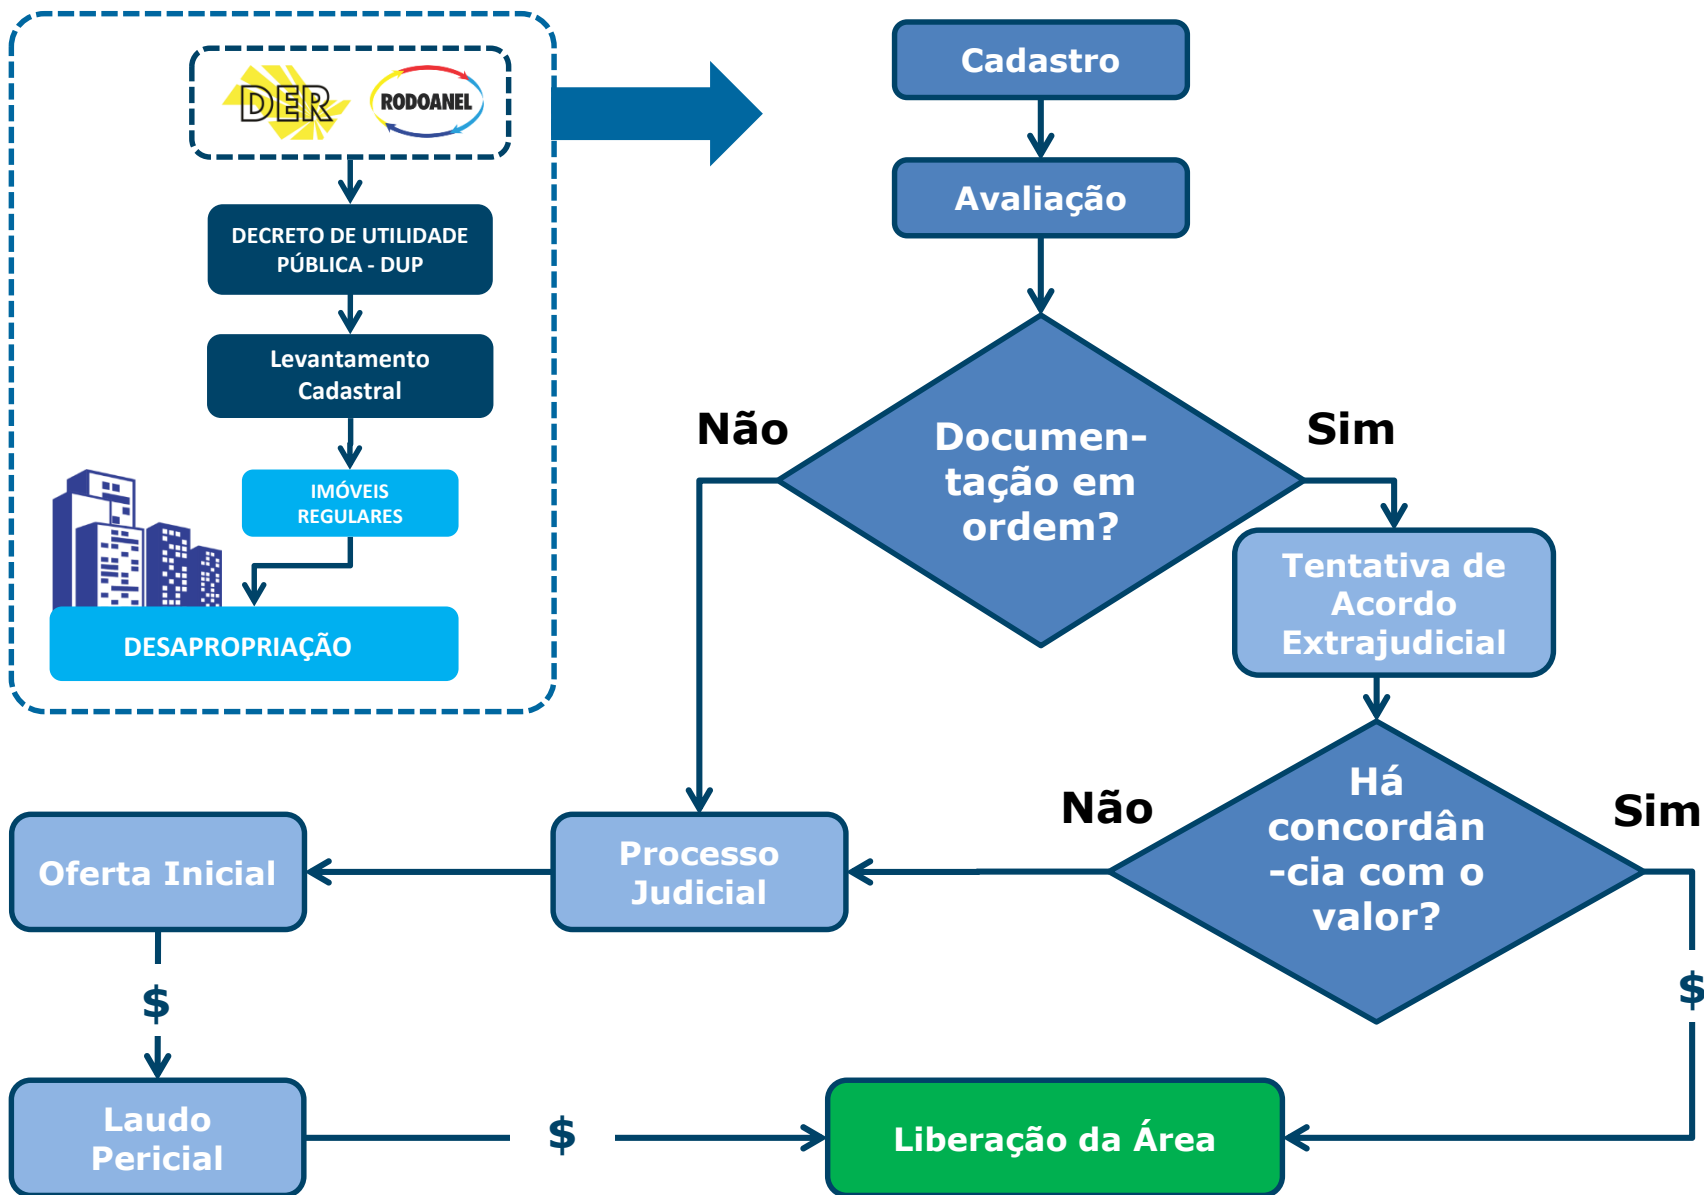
DER RODOANEL

DECRETO DE UTILIDADE PÚBLICA - DUP

Levantamento Cadastral

IMÓVEIS REGULARES

DESAPROPRIAÇÃO

Cadastro

Avaliação

Não

Documentação em ordem?

Sim

Tentativa de Acordo Extrajudicial

Não

Há concordân-cia com o valor?

Sim

Oferta Inicial

Processo Judicial

$

$

Laudo Pericial

$

Liberação da Área